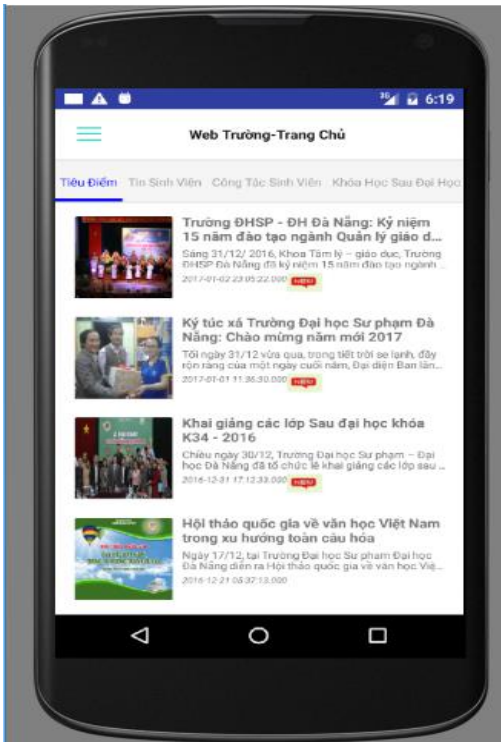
6:19

Web Trường-Trang Chủ

Tiêu Điểm Tin Sinh Viên Công Tác Sinh Viên Khóa Học Sau Đại Học

Trường ĐHSP - ĐH Đà Nẵng: Kỷ niệm 15 năm đào tạo ngành Quản lý giáo d...
Sáng 31/12/ 2016, Khoa Tâm lý – giáo dục, Trường ĐHSP Đà Nẵng đã kỷ niệm 15 năm đào tạo ngành...
2017-01-02 23:05:22.000 NEW

Ký túc xá Trường Đại học Sư phạm Đà Nẵng: Chào mừng năm mới 2017
Tối ngày 31/12 vừa qua, trong tiết trời se lạnh, đầy rộn ràng của một ngày cuối năm, Đại diện Ban lãn...
2017-01-01 11:36:30.000 NEW

Khai giảng các lớp Sau đại học khóa K34 - 2016
Chiều ngày 30/12, Trường Đại học Sư phạm – Đại học Đà Nẵng đã tổ chức lễ khai giảng các lớp sau...
2016-12-31 17:12:33.000 NEW

Hội thảo quốc gia về văn học Việt Nam trong xu hướng toàn cầu hóa
Ngày 17/12, tại Trường Đại học Sư phạm Đại học Đà Nẵng diễn ra Hội thảo quốc gia về văn học Việ...
2016-12-21 05:37:13.000